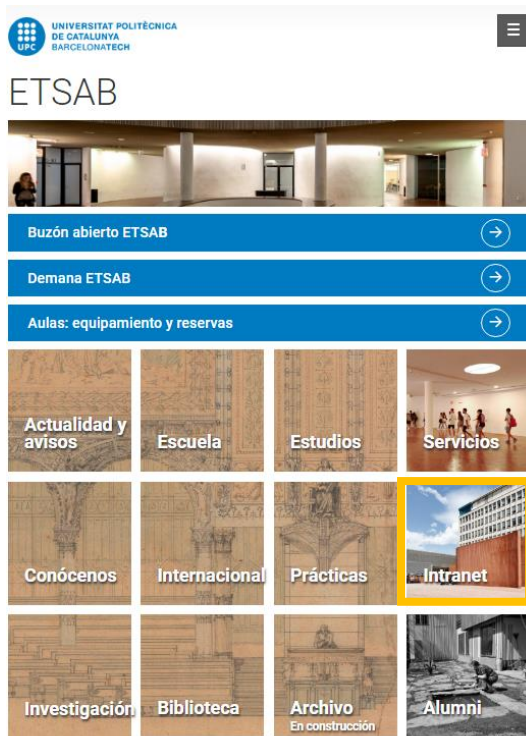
UPC UNIVERSITAT POLITÈCNICA DE CATALUNYA BARCELONATECH

ETSAB

Buzón abierto ETSAB

Demana ETSAB

Aulas: equipamiento y reservas

Actualidad y avisos

Escuela

Estudios

Servicios

Conócenos

Internacional

Prácticas

Intranet

Investigación

Biblioteca

Archivo
En construcción

Alumni